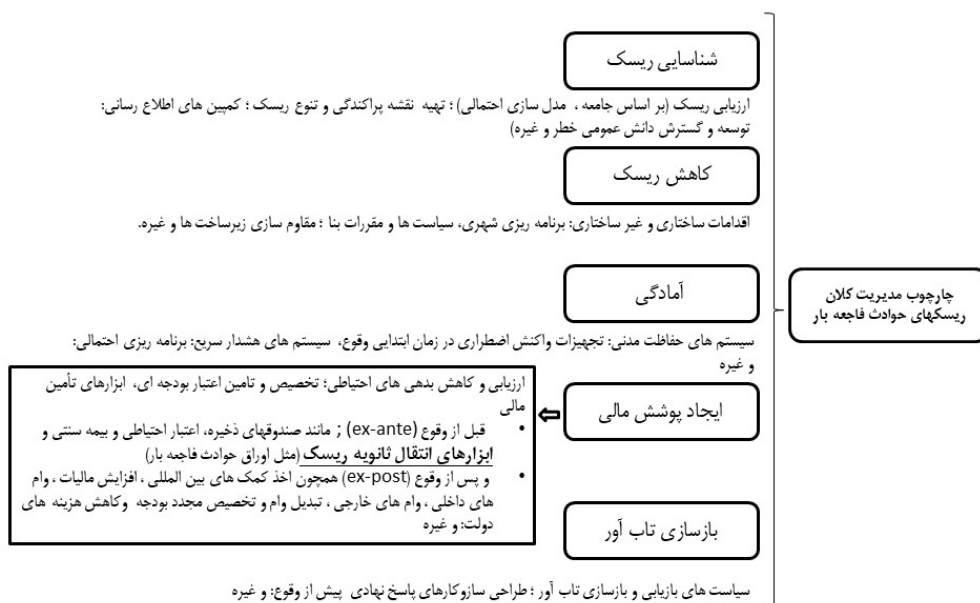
چارچوب مدیریت کلان ریسکهای حوادث فاجعه بار

شناسایی ریسک

ارزیابی ریسک (بر اساس جامعه ، مدل سازی احتمالی) ؛ تهیه نقشه پراکندگی و تنوع ریسک ؛ کمپین های اطلاع رسانی: توسعه و گسترش دانش عمومی خطر و غیره)

کاهش ریسک

اقدامات ساختاری و غیر ساختاری: برنامه ریزی شهری، سیاست ها و مقررات بنا ؛ مقاوم سازی زیرساخت ها و غیره.

آمادگی

سیستم های حفاظت مدنی: تجهیزات واکنش اضطراری در زمان ابتدایی وقوع، سیستم های هشدار سریع: برنامه ریزی احتمالی: و غیره

ایجاد پوشش مالی

ارزیابی و کاهش بدهی های احتیاطی؛ تخصیص و تامین اعتبار بودجه ای، ابزارهای تأمین مالی

• قبل از وقوع (ex-ante) ; مانند صندوقهای ذخیره، اعتبار احتیاطی و بیمه سنتی و ابزارهای انتقال ثانویه ریسک (مثل اوراق حوادث فاجعه بار)

• و پس از وقوع (ex-post) همچون اخذ کمک های بین المللی ، افزایش مالیات ، وام های داخلی ، وام های خارجی ، تبدیل وام و تخصیص مجدد بودجه وکاهش هزینه های دولت: و غیره

بازسازی تاب آور

سیاست های بازیابی و بازسازی تاب آور ؛ طراحی سازوکارهای پاسخ نهادی پیش از وقوع: و غیره